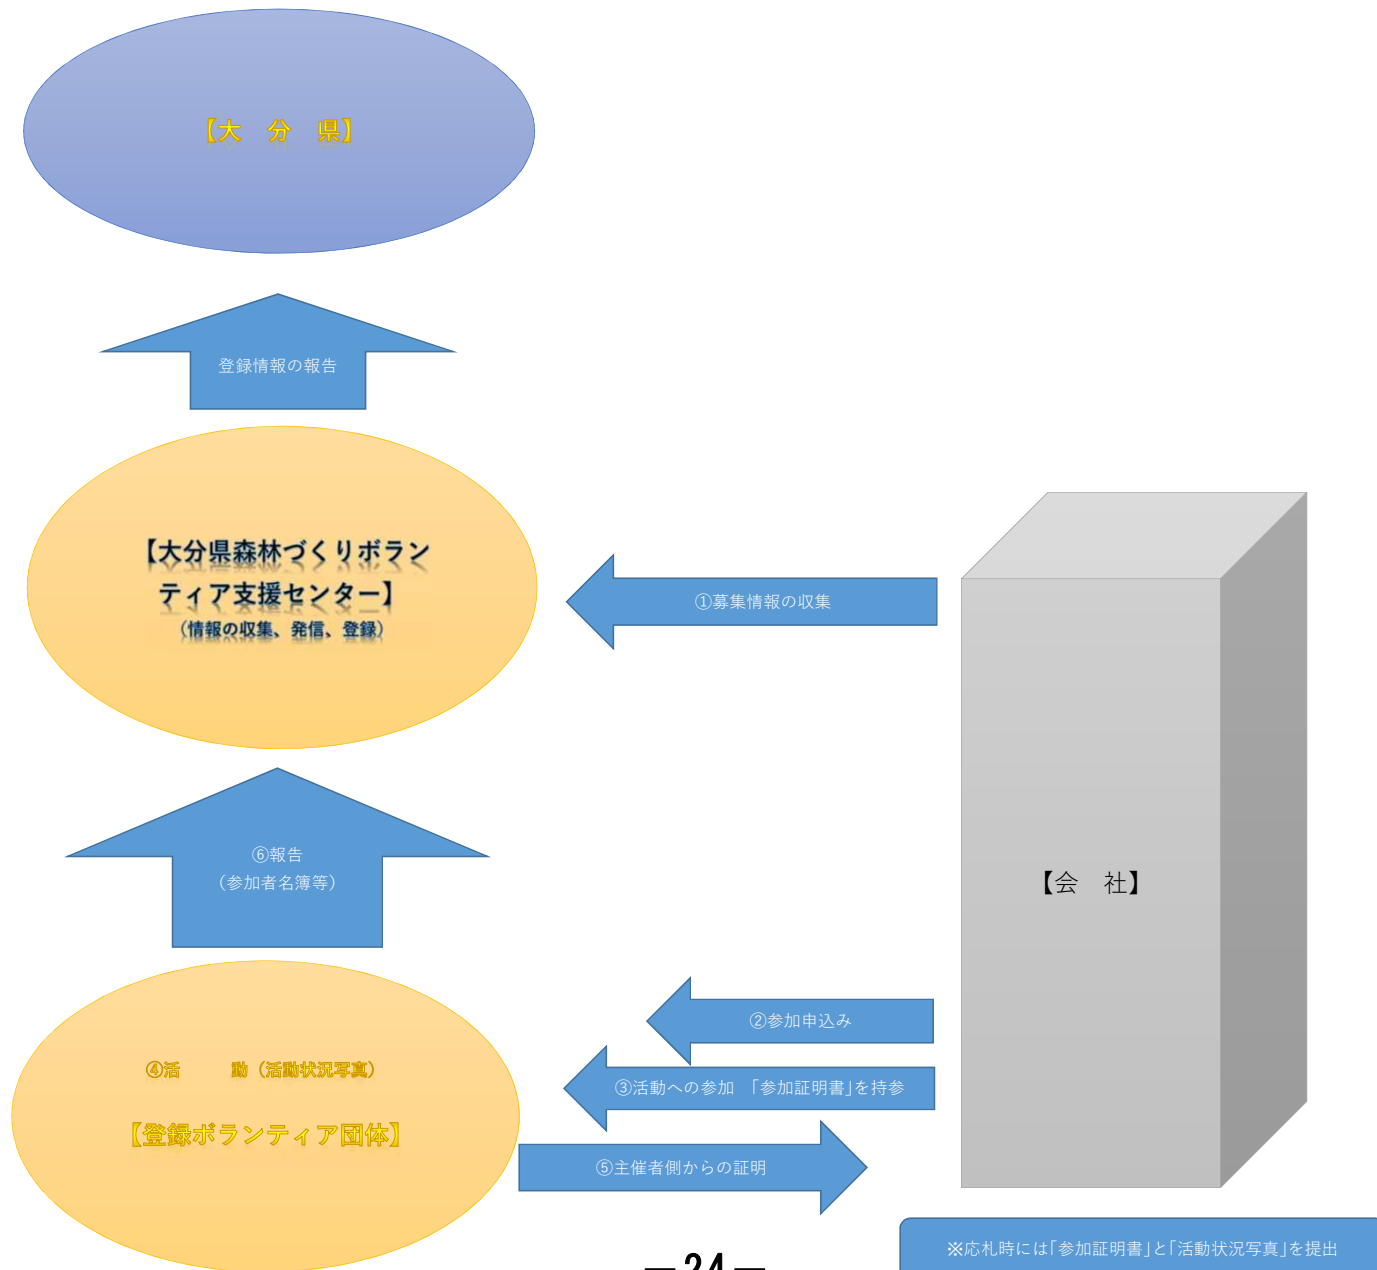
【大　分　県】

登録情報の報告

【大分県森林づくりボランティア支援センター】
（情報の収集、発信、登録）

①募集情報の収集

【会　社】

⑥報告
（参加者名簿等）

②参加申込み

③活動への参加　「参加証明書」を持参

④活　　動（活動状況写真）

【登録ボランティア団体】

⑤主催者側からの証明

※応札時には「参加証明書」と「活動状況写真」を提出

— 24 —